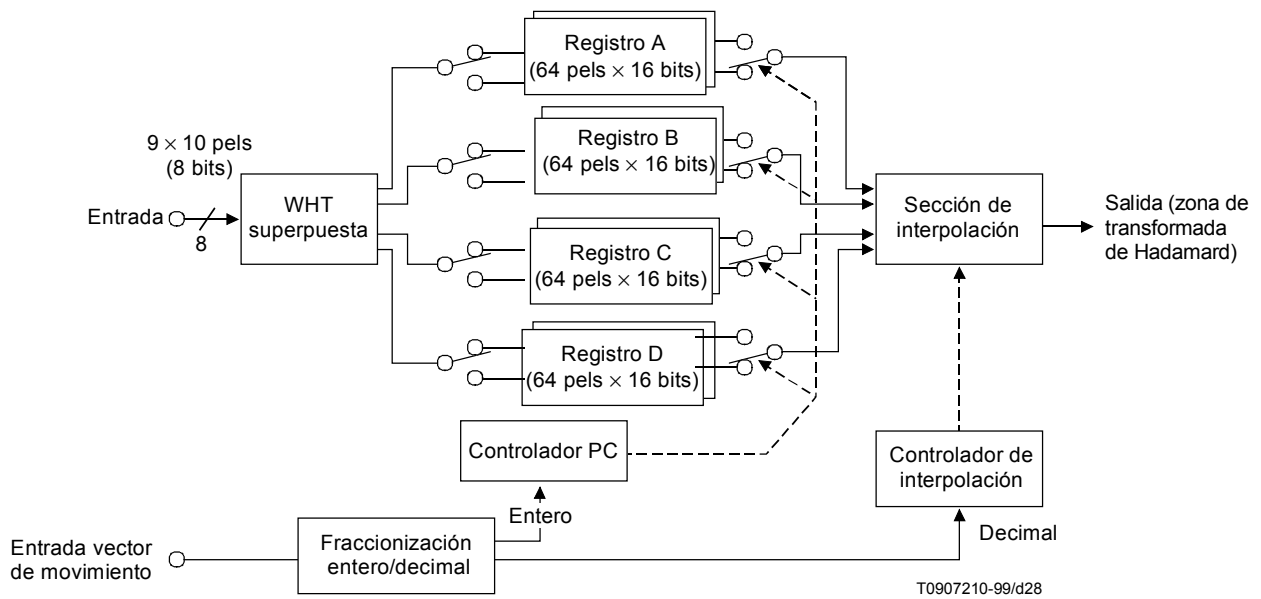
Registro A
(64 pels $\times$ 16 bits)

Registro B
(64 pels $\times$ 16 bits)

$9 \times 10$ pels
(8 bits)

Entrada

8

WHT
superpuesta

Sección de
interpolación

Salida (zona de
transformada
de Hadamard)

Registro C
(64 pels $\times$ 16 bits)

Registro D
(64 pels $\times$ 16 bits)

Controlador PC

Controlador de
interpolación

Entero

Entrada vector
de movimiento

Fraccionización
entero/decimal

Decimal

T0907210-99/d28